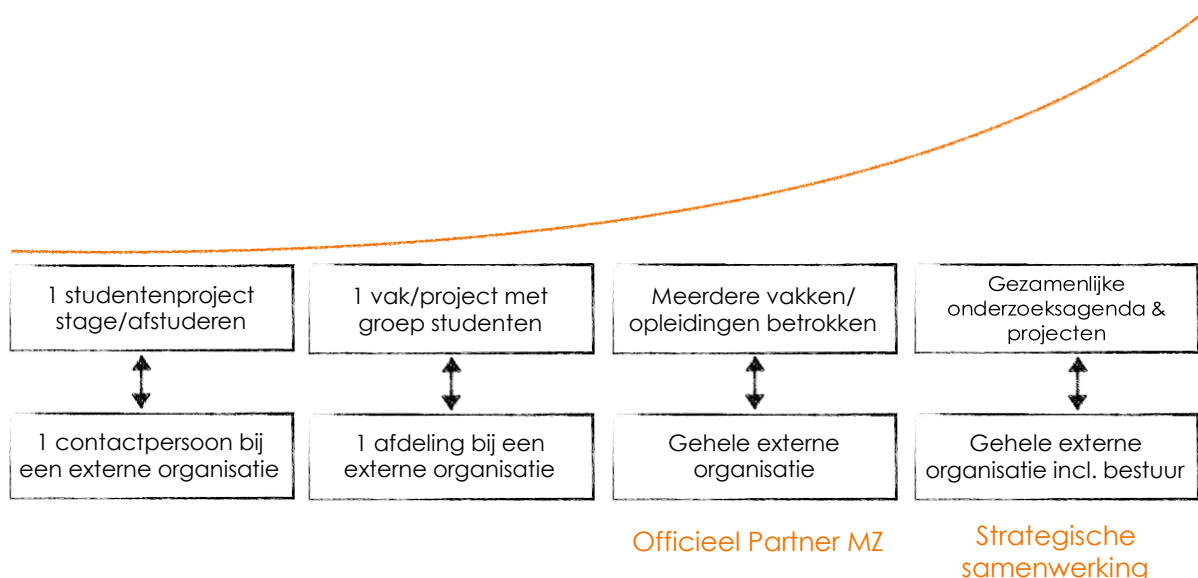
1 studentenproject stage/afstuderen

1 contactpersoon bij een externe organisatie

1 vak/project met groep studenten

1 afdeling bij een externe organisatie

Meerdere vakken/ opleidingen betrokken

Gehele externe organisatie

Officieel Partner MZ

Gezamenlijke onderzoeksagenda & projecten

Gehele externe organisatie incl. bestuur

Strategische samenwerking